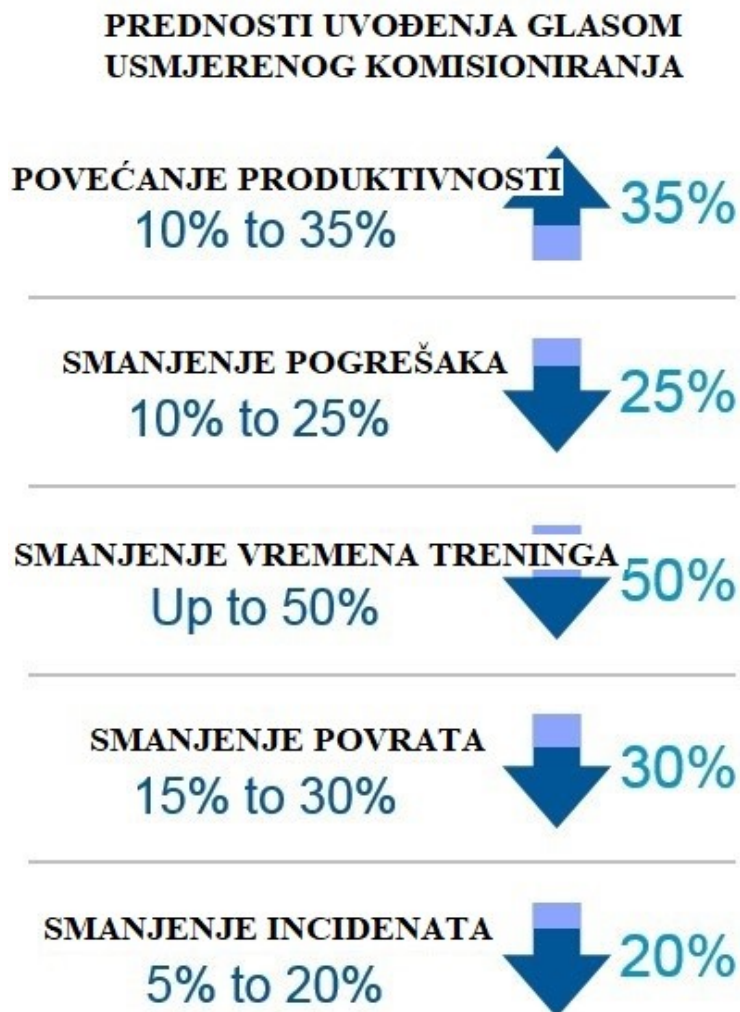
PREDNOSTI UVOĐENJA GLASOM USMJERENOG KOMISIONIRANJA

POVEĆANJE PRODUKTIVNOSTI
10% to 35%
35%

SMANJENJE POGREŠAKA
10% to 25%
25%

SMANJENJE VREMENA TRENINGA
Up to 50%
50%

SMANJENJE POVRATA
15% to 30%
30%

SMANJENJE INCIDENATA
5% to 20%
20%